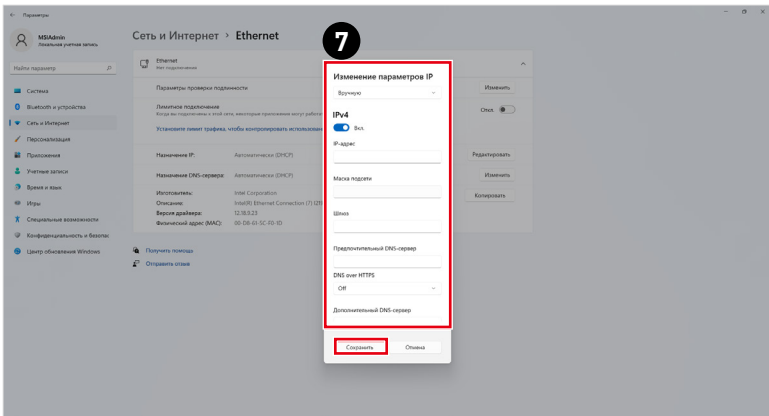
← Параметры

MSIAdmin
Локальная учетная запись

Найти параметр

Система
Bluetooth и устройства
Сеть и Интернет
Персонализация
Приложения
Учетные записи
Время и язык
Игры
Специальные возможности
Конфиденциальность и безопасность
Центр обновления Windows

Сеть и Интернет > Ethernet

Ethernet
Нет подключения

Параметры проверки подлинности
Изменить

Лимитное подключение
Когда вы подключены к этой сети, некоторые приложения могут работать

Откл.

Установите лимит трафика, чтобы контролировать использован

Назначение IP: Автоматически (DHCP)
Редактировать

Назначение DNS-сервера: Автоматически (DHCP)
Изменить

Изготовитель: Intel Corporation
Описание: Intel(R) Ethernet Connection (7) I21
Версия драйвера: 12.18.9.23
Физический адрес (MAC): 00-D8-61-5C-F0-1D
Копировать

Получить помощь
Отправить отзыв

7

Изменение параметров IP

Вручную

IPv4
Вкл.

IP-адрес

Маска подсети

Шлюз

Предпочтительный DNS-сервер

DNS over HTTPS
Off

Дополнительный DNS-сервер

Сохранить
Отмена